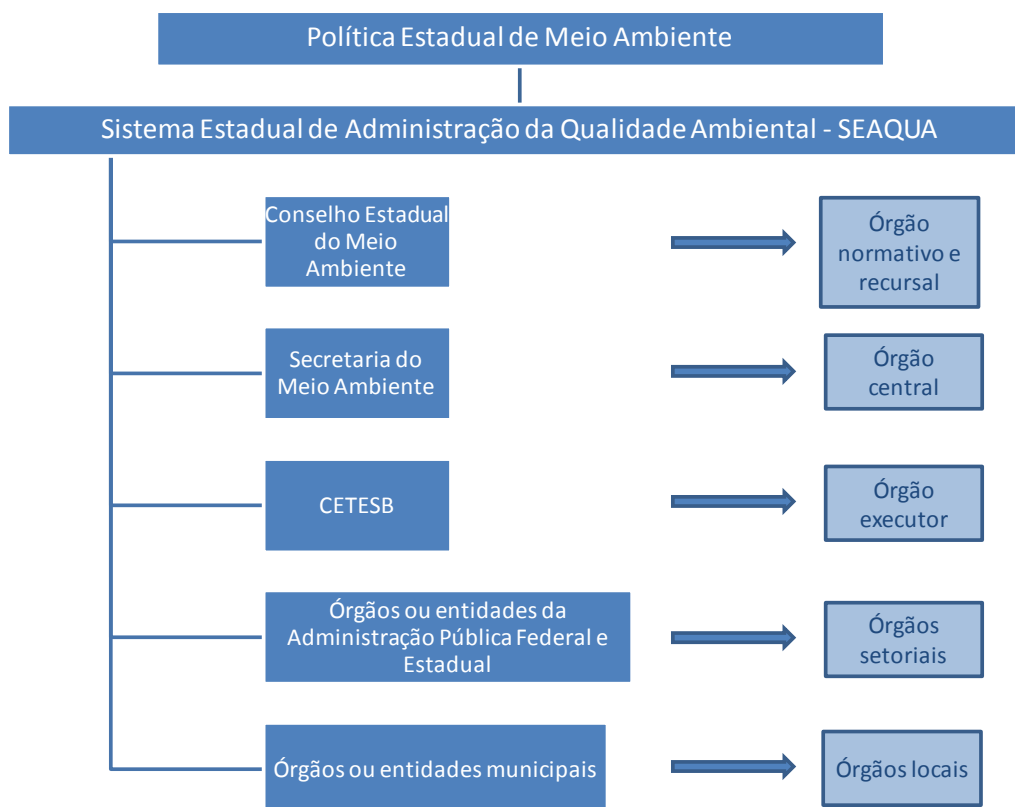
Política Estadual de Meio Ambiente

Sistema Estadual de Administração da Qualidade Ambiental - SEAQUA

Conselho Estadual do Meio Ambiente

Órgão normativo e recursal

Secretaria do Meio Ambiente

Órgão central

CETESB

Órgão executor

Órgãos ou entidades da Administração Pública Federal e Estadual

Órgãos setoriais

Órgãos ou entidades municipais

Órgãos locais